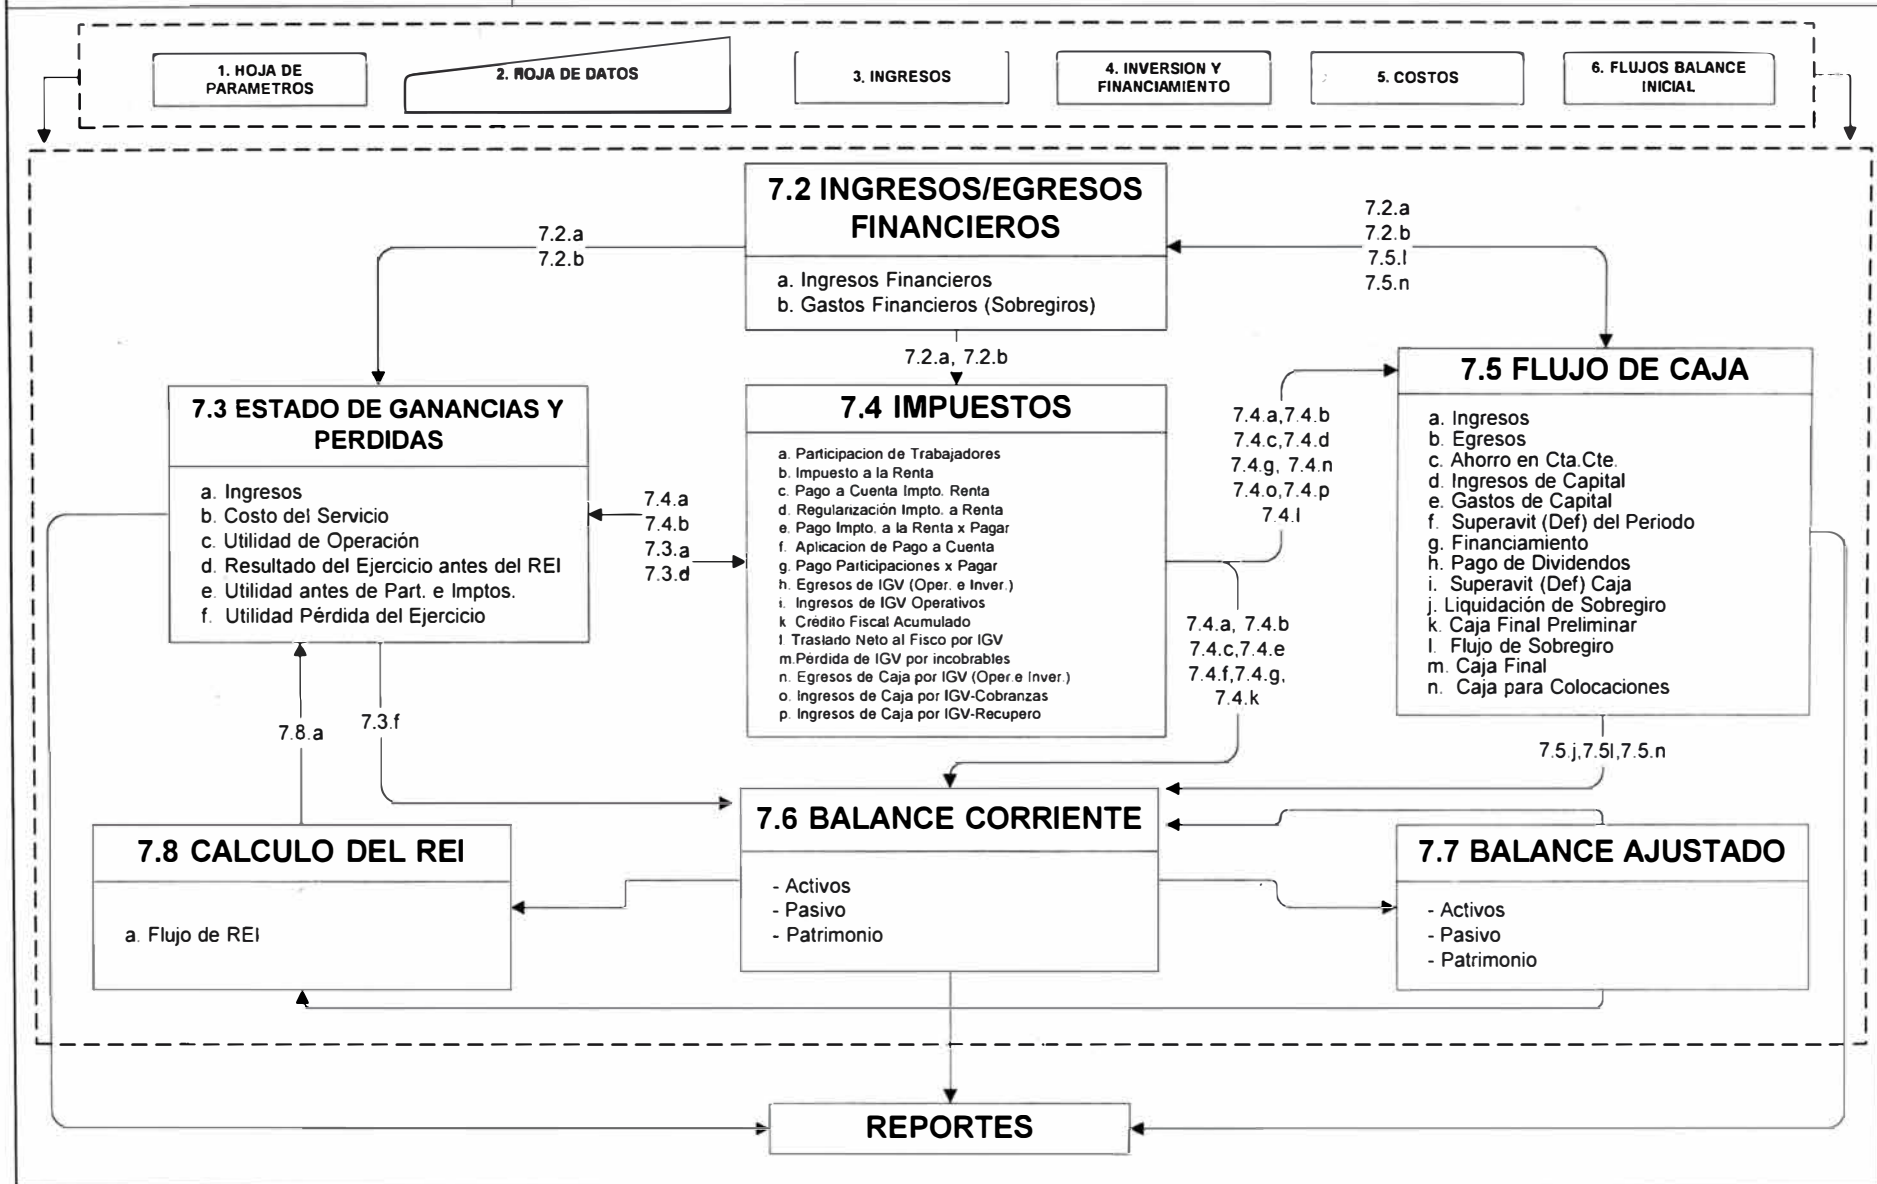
1. HOJA DE PARAMETROS

2. ROJA DE DATOS

3. INGRESOS

4. INVERSION Y FINANCIAMIENTO

5. COSTOS

6. FLUJOS BALANCE INICIAL

7.2 INGRESOS/EGRESOS FINANCIEROS

a. Ingresos Financieros
b. Gastos Financieros (Sobregiros)

7.2.a
7.2.b

7.2.a
7.2.b
7.5.l
7.5.n

7.2.a, 7.2.b

7.3 ESTADO DE GANANCIAS Y PERDIDAS

a. Ingresos
b. Costo del Servicio
c. Utilidad de Operación
d. Resultado del Ejercicio antes del REI
e. Utilidad antes de Part. e Imptos.
f. Utilidad Pérdida del Ejercicio

7.4.a
7.4.b
7.3.a
7.3.d

7.4 IMPUESTOS

a. Participacion de Trabajadores
b. Impuesto a la Renta
c. Pago a Cuenta Impto. Renta
d. Regularización Impto. a Renta
e. Pago Impto. a la Renta x Pagar
f. Aplicacion de Pago a Cuenta
g. Pago Participaciones x Pagar
h. Egresos de IGV (Oper. e Inver.)
i. Ingresos de IGV Operativos
k. Crédito Fiscal Acumulado
l. Traslado Neto al Fisco por IGV
m. Pérdida de IGV por incobrables
n. Egresos de Caja por IGV (Oper.e Inver.)
o. Ingresos de Caja por IGV-Cobranzas
p. Ingresos de Caja por IGV-Recupero

7.4.a,7.4.b
7.4.c,7.4.d
7.4.g, 7.4.n
7.4.o,7.4.p
7.4.l

7.4.a, 7.4.b
7.4.c,7.4.e
7.4.f,7.4.g,
7.4.k

7.5 FLUJO DE CAJA

a. Ingresos
b. Egresos
c. Ahorro en Cta.Cte.
d. Ingresos de Capital
e. Gastos de Capital
f. Superavit (Def) del Periodo
g. Financiamiento
h. Pago de Dividendos
i. Superavit (Def) Caja
j. Liquidación de Sobregiro
k. Caja Final Preliminar
l. Flujo de Sobregiro
m. Caja Final
n. Caja para Colocaciones

7.5.j,7.5l,7.5.n

7.8.a

7.3.f

7.6 BALANCE CORRIENTE

- Activos
- Pasivo
- Patrimonio

7.8 CALCULO DEL REI

a. Flujo de REI

7.7 BALANCE AJUSTADO

- Activos
- Pasivo
- Patrimonio

REPORTES